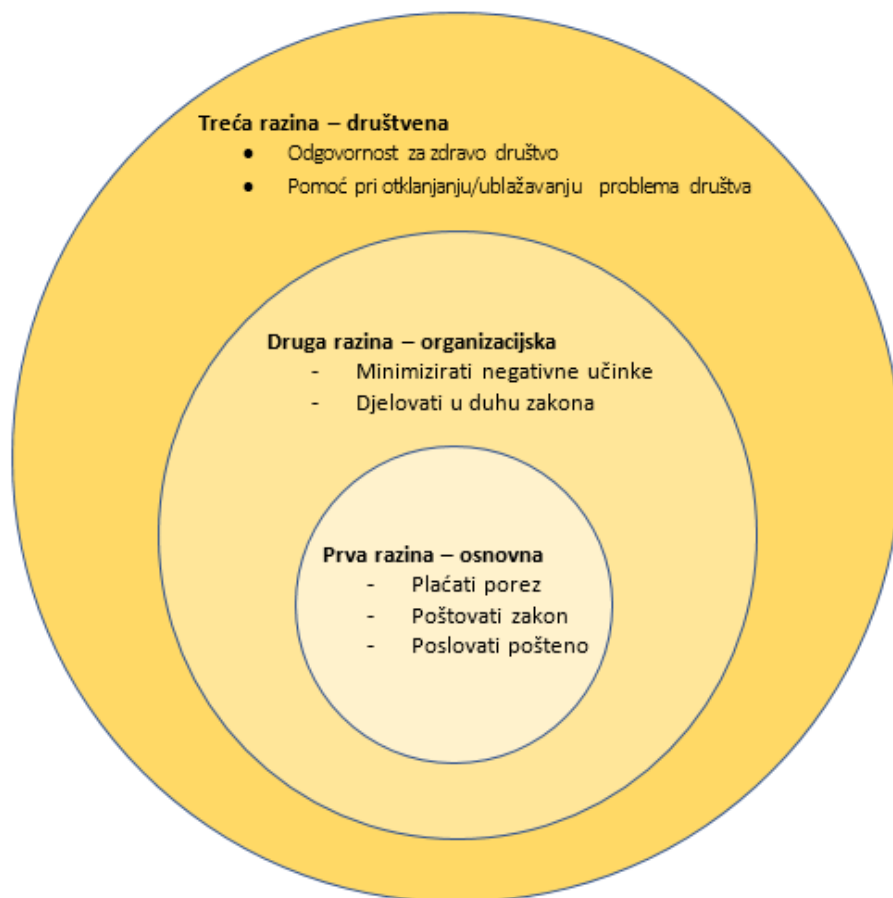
**Treća razina – društvena**
- Odgovornost za zdravo društvo
- Pomoć pri otklanjanju/ublažavanju problema društva

**Druga razina – organizacijska**
- Minimizirati negativne učinke
- Djelovati u duhu zakona

**Prva razina – osnovna**
- Plaćati porez
- Poštovati zakon
- Poslovati pošteno